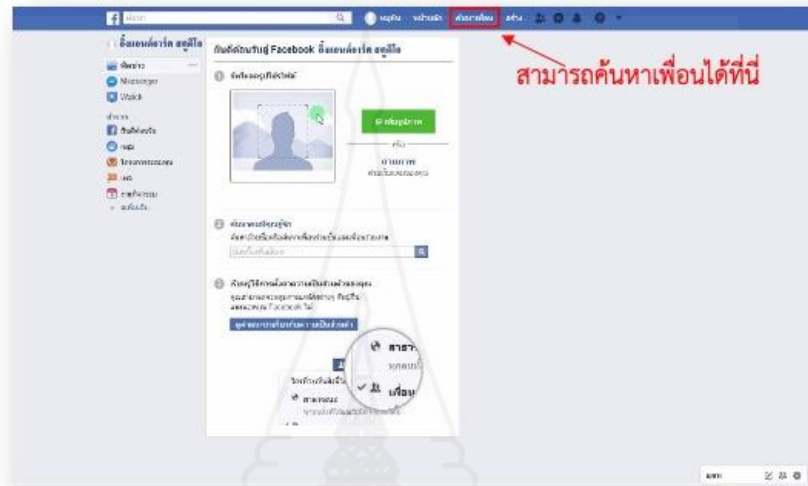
ค้นหา หน้าหลัก ค้นหาเพื่อน สร้าง

อิ๋งเอนต์อาร์ต สตูดิโอ

ยินดีต้อนรับสู่ Facebook อิ๋งเอนต์อาร์ต สตูดิโอ

ฟีดข่าว
Messenger
Watch

สำรวจ
กลุ่ม
เพจ
อีเวนต์

สามารถค้นหาเพื่อนได้ที่นี่

1 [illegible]

เพิ่มรูปภาพ

หรือ

ถ่ายภาพ

2 ค้นหาคนที่คุณรู้จัก

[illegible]

3 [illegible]

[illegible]

สาธา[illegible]

เพื่อน

สาธารณะ

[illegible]